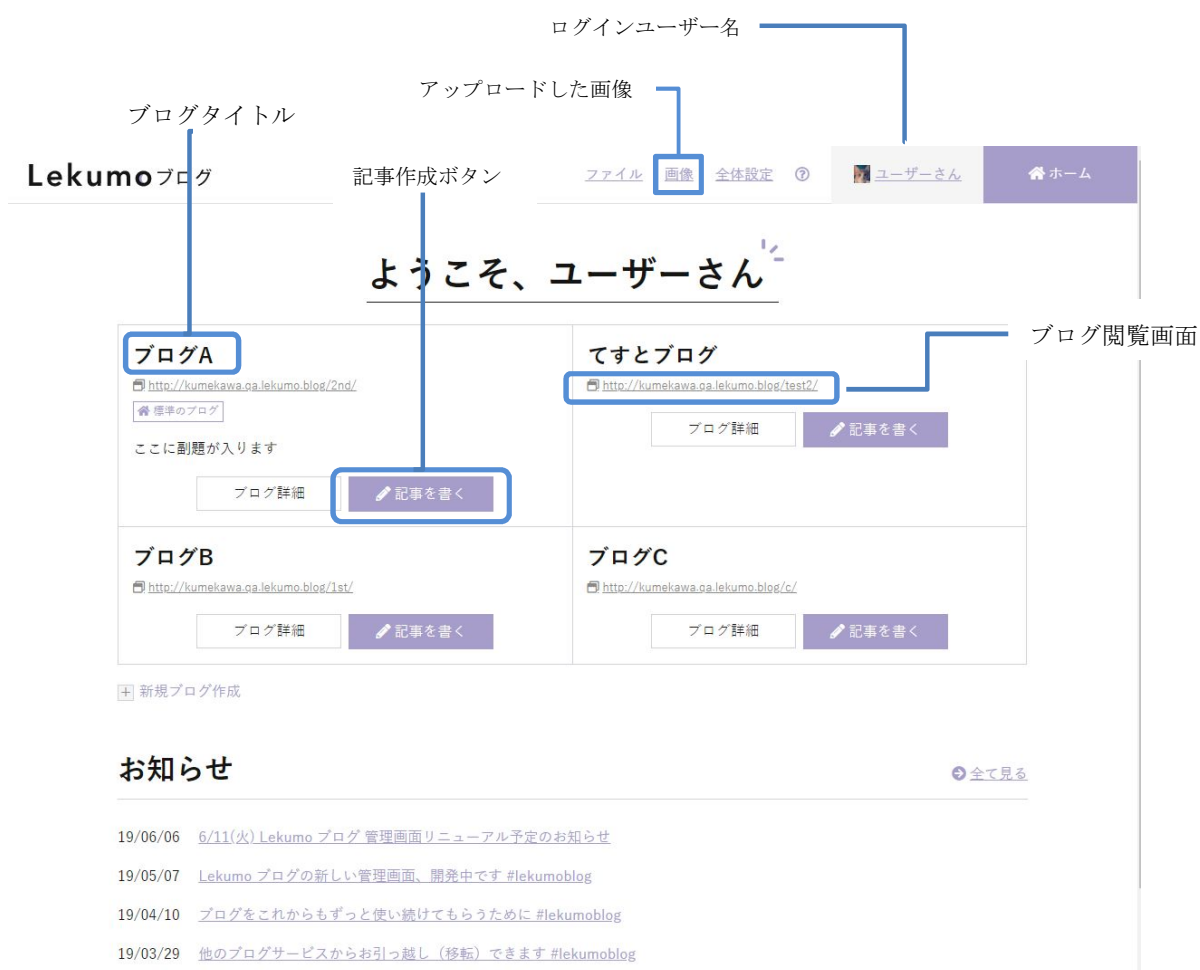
ログインユーザー名

アップロードした画像

ブログタイトル

Lekumoブログ

記事作成ボタン

ファイル 画像 全体設定 ?

ユーザーさん

ホーム

ようこそ、ユーザーさん

ブログ閲覧画面

ブログA

http://kumekawa.ga.lekumo.blog/2nd/

標準のブログ

ここに副題が入ります

ブログ詳細

記事を書く

てすとブログ

http://kumekawa.ga.lekumo.blog/test2/

ブログ詳細

記事を書く

ブログB

http://kumekawa.ga.lekumo.blog/1st/

ブログ詳細

記事を書く

ブログC

http://kumekawa.ga.lekumo.blog/c/

ブログ詳細

記事を書く

新規ブログ作成

お知らせ

全て見る

19/06/06 6/11(火) Lekumo ブログ 管理画面リニューアル予定のお知らせ

19/05/07 Lekumo ブログの新しい管理画面、開発中です #lekumoblog

19/04/10 ブログをこれからもずっと使い続けてもらうために #lekumoblog

19/03/29 他のブログサービスからお引っ越し（移転）できます #lekumoblog